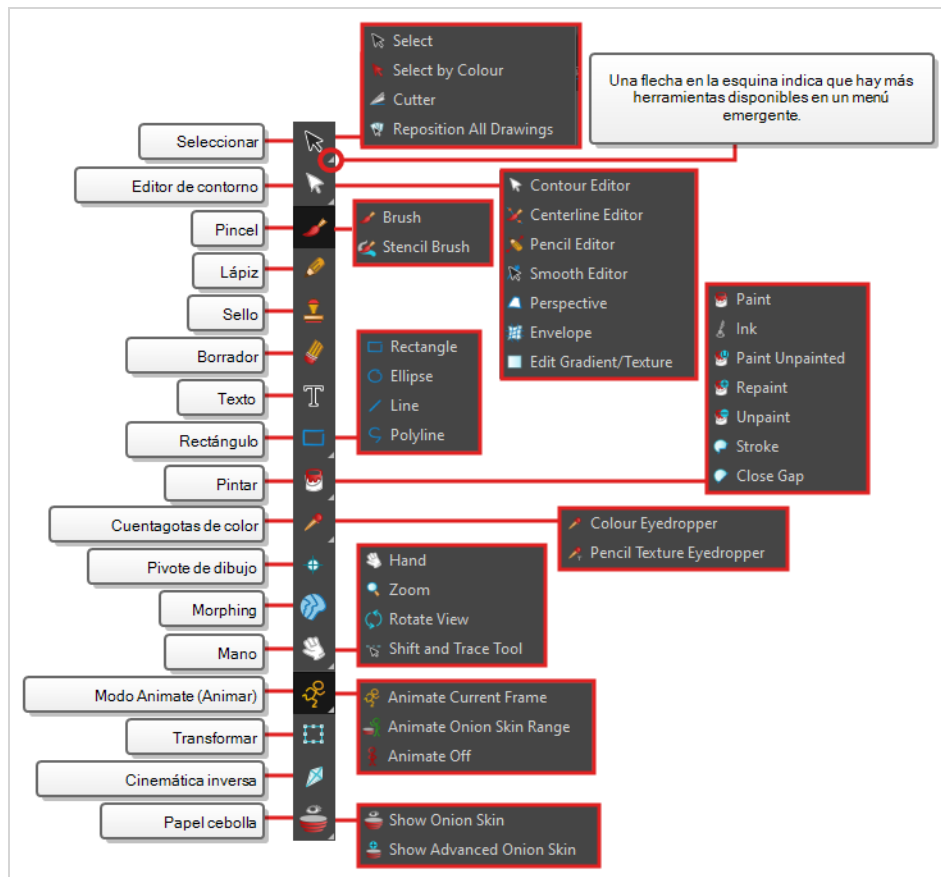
Select
Select by Colour
Cutter
Reposition All Drawings

Una flecha en la esquina indica que hay más herramientas disponibles en un menú emergente.

Seleccionar
Editor de contorno
Pincel
Lápiz
Sello
Borrador
Texto
Rectángulo
Pintar
Cuentagotas de color
Pivote de dibujo
Morphing
Mano
Modo Animate (Animar)
Transformar
Cinemática inversa
Papel cebolla

Brush
Stencil Brush

Contour Editor
Centerline Editor
Pencil Editor
Smooth Editor
Perspective
Envelope
Edit Gradient/Texture

Paint
Ink
Paint Unpainted
Repaint
Unpaint
Stroke
Close Gap

Rectangle
Ellipse
Line
Polyline

Colour Eyedropper
Pencil Texture Eyedropper

Hand
Zoom
Rotate View
Shift and Trace Tool

Animate Current Frame
Animate Onion Skin Range
Animate Off

Show Onion Skin
Show Advanced Onion Skin